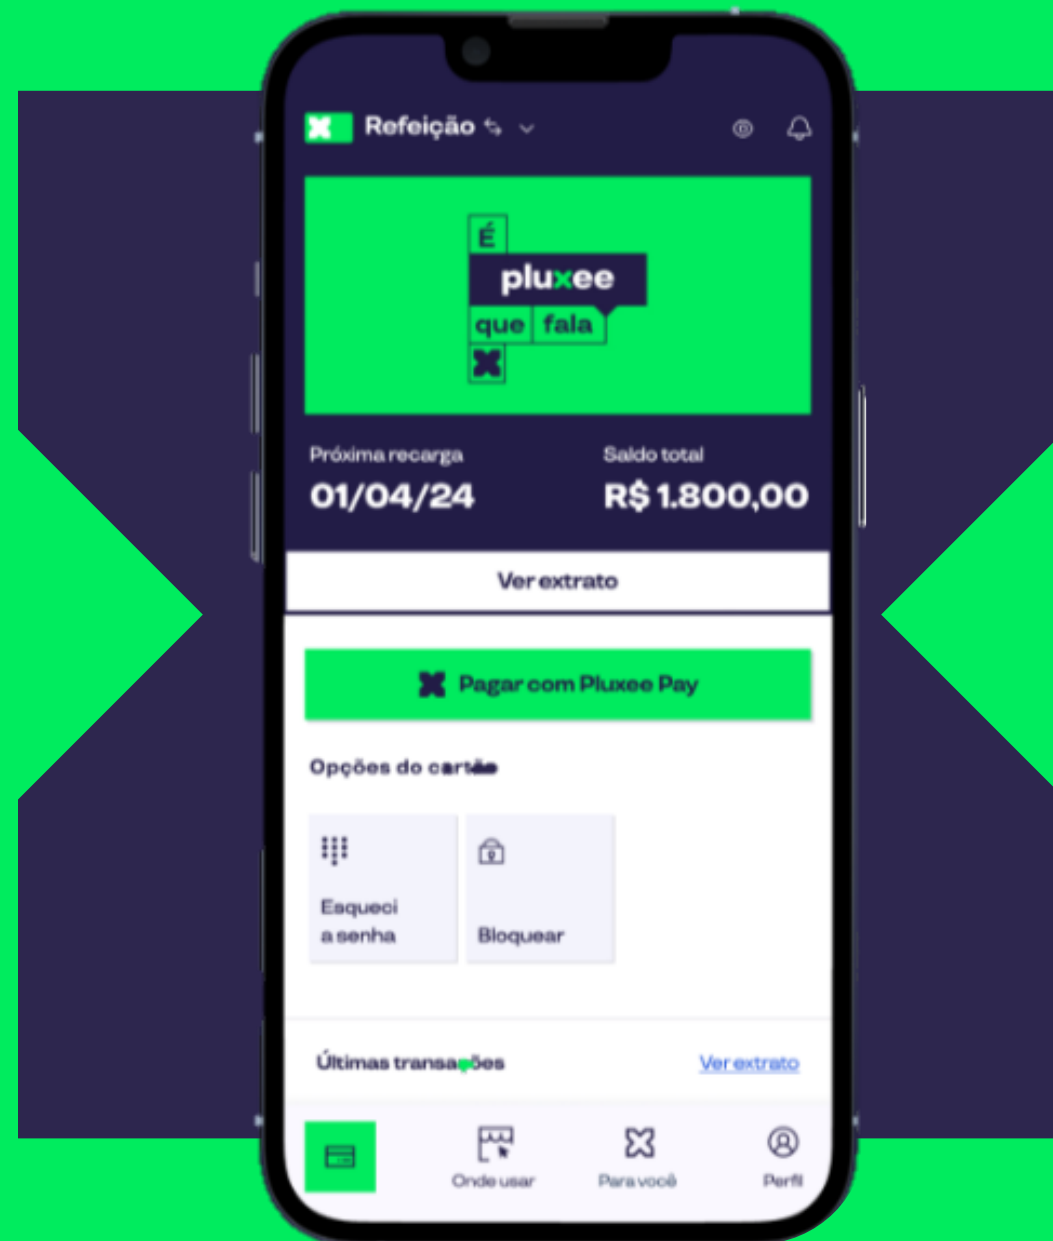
Refeição

É
pluxee
que fala

Próxima recarga
01/04/24

Saldo total
R$ 1.800,00

Ver extrato

Pagar com Pluxee Pay

Opções do cartão

Esqueci a senha

Bloquear

Últimas transações

Ver extrato

Onde usar

Para você

Perfil